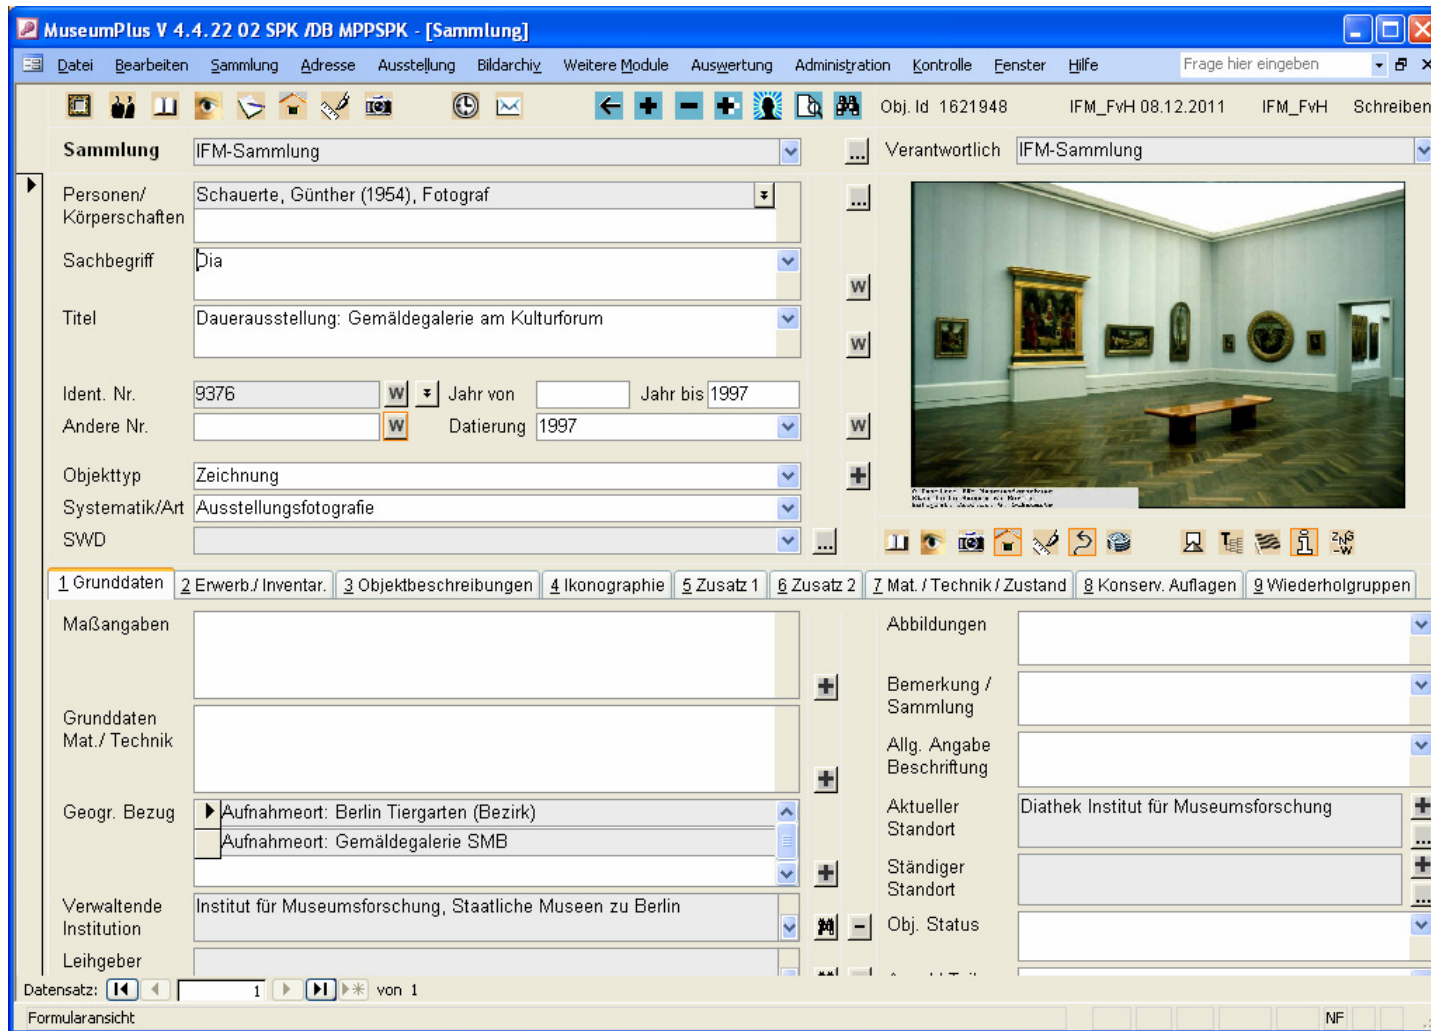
MuseumPlus V 4.4.22 02 SPK /DB MPPSPK - [Sammlung]

Datei Bearbeiten Sammlung Adresse Ausstellung Bildarchiv Weitere Module Auswertung Administration Kontrolle Fenster Hilfe

Frage hier eingeben

Obj. Id 1621948 IFM_FvH 08.12.2011 IFM_FvH Schreiben

Sammlung IFM-Sammlung

Verantwortlich IFM-Sammlung

Personen/ Körperschaften Schauerte, Günther (1954), Fotograf

Sachbegriff Dia

Titel Dauerausstellung: Gemäldegalerie am Kulturforum

Ident. Nr. 9376 W Jahr von Jahr bis 1997

Andere Nr. W Datierung 1997

Objekttyp Zeichnung

Systematik/Art Ausstellungsfotografie

SWD

1 Grunddaten | 2 Erwerb./ Inventar. | 3 Objektbeschreibungen | 4 Ikonographie | 5 Zusatz 1 | 6 Zusatz 2 | 7 Mat. / Technik / Zustand | 8 Konserv. Auflagen | 9 Wiederholgruppen

Maßangaben

Grunddaten Mat./ Technik

Geogr. Bezug Aufnahmeort: Berlin Tiergarten (Bezirk)
Aufnahmeort: Gemäldegalerie SMB

Verwaltende Institution Institut für Museumsforschung, Staatliche Museen zu Berlin

Leihgeber

Abbildungen

Bemerkung / Sammlung

Allg. Angabe Beschriftung

Aktueller Standort Diathek Institut für Museumsforschung

Ständiger Standort

Obj. Status

Datensatz: 1 von 1

Formularansicht NF